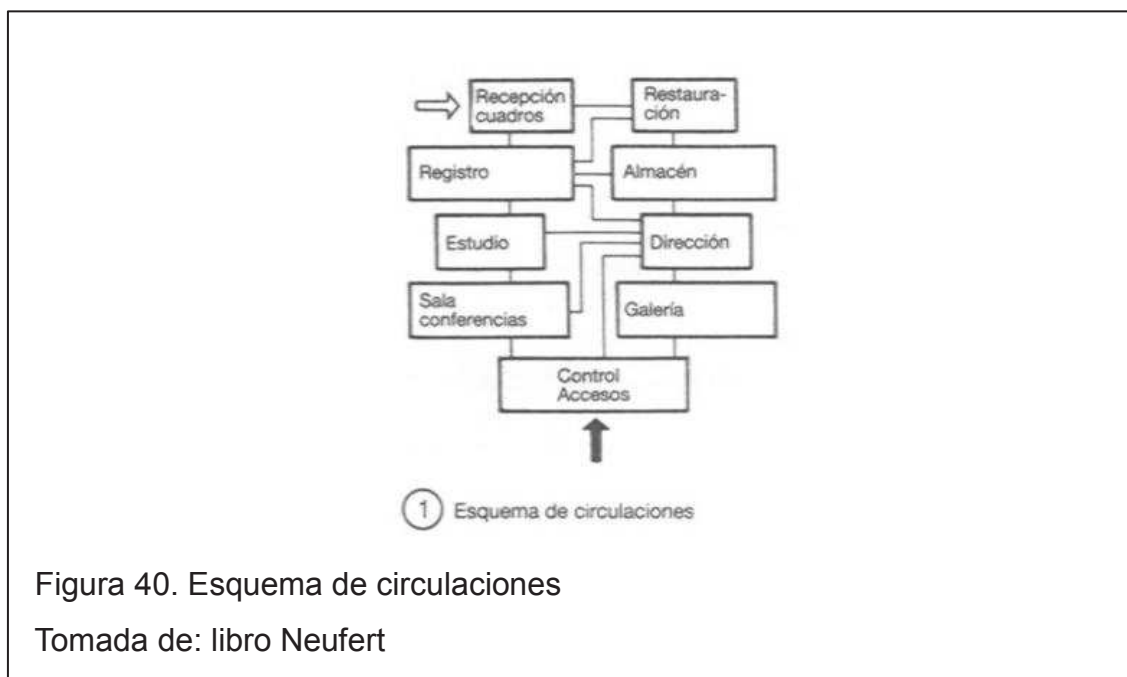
Recepción cuadros

Restauración

Registro

Almacén

Estudio

Dirección

Sala conferencias

Galería

Control Accesos

1 Esquema de circulaciones

Figura 40. Esquema de circulaciones

Tomada de: libro Neufert